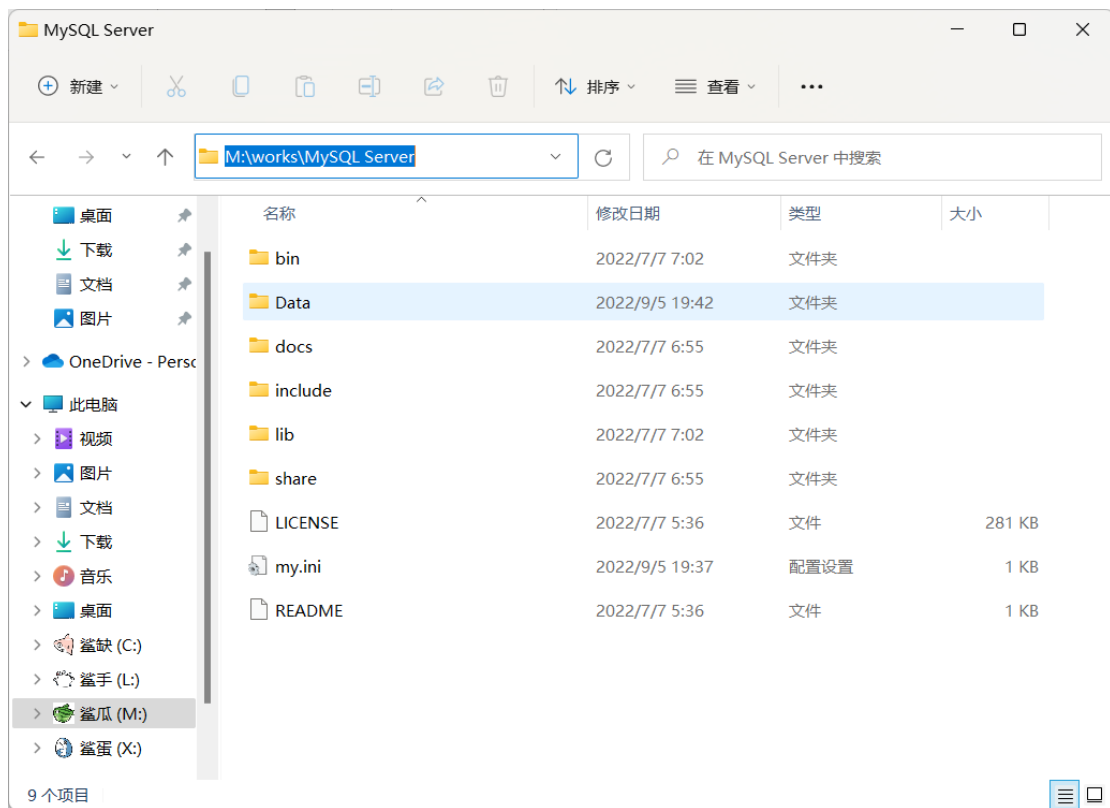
MySQL Server

新建 排序 查看 ···

M:\works\MySQL Server

在 MySQL Server 中搜索

桌面
下载
文档
图片
OneDrive - Persc
此电脑
视频
图片
文档
下载
音乐
桌面
鲨缺 (C:)
鲨手 (L:)
鲨瓜 (M:)
鲨蛋 (X:)

| 名称 | 修改日期 | 类型 | 大小 |
|---|---|---|---|
| bin | 2022/7/7 7:02 | 文件夹 | |
| Data | 2022/9/5 19:42 | 文件夹 | |
| docs | 2022/7/7 6:55 | 文件夹 | |
| include | 2022/7/7 6:55 | 文件夹 | |
| lib | 2022/7/7 7:02 | 文件夹 | |
| share | 2022/7/7 6:55 | 文件夹 | |
| LICENSE | 2022/7/7 5:36 | 文件 | 281 KB |
| my.ini | 2022/9/5 19:37 | 配置设置 | 1 KB |
| README | 2022/7/7 5:36 | 文件 | 1 KB |

9 个项目